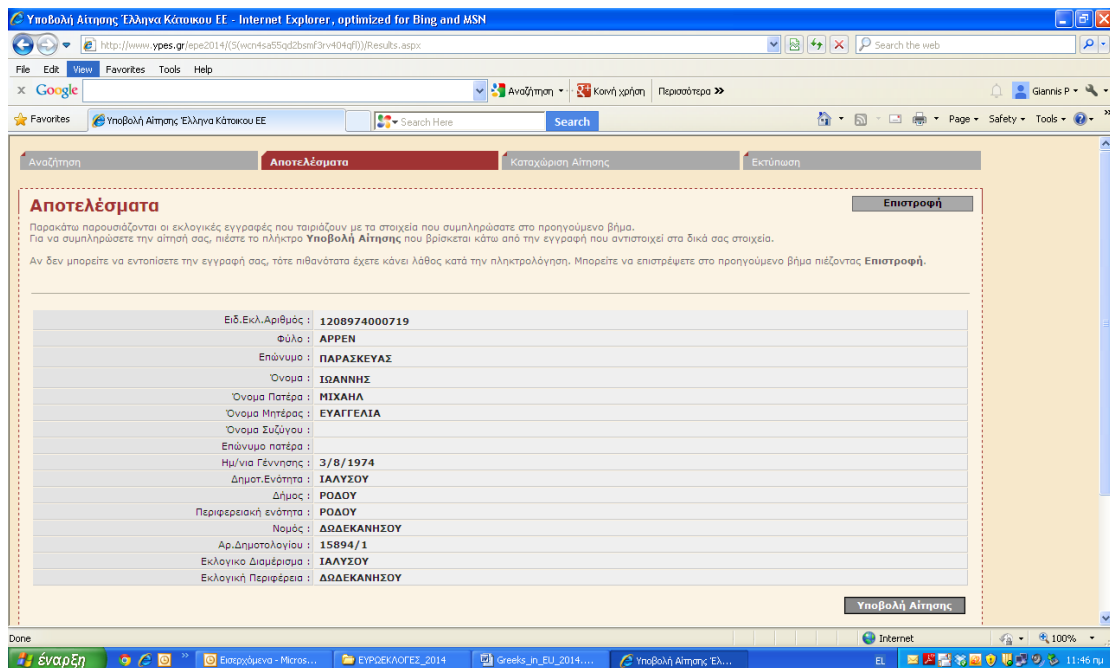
Υποβολή Αίτησης Έλληνα Κάτοικου ΕΕ - Internet Explorer, optimized for Bing and MSN

http://www.ypes.gr/epe2014/(S(wcn4sa55qd2bsmf3rv404qf))/Results.aspx

Search the web

File Edit View Favorites Tools Help

Google Αναζήτηση Κοινή χρήση Περισσότερα » Giannis P

Favorites Υποβολή Αίτησης Έλληνα Κάτοικου ΕΕ Search Here Search Page Safety Tools

Αναζήτηση | Αποτελέσματα | Καταχώριση Αίτησης | Εκτύπωση

Αποτελέσματα

Επιστροφή

Παρακάτω παρουσιάζονται οι εκλογικές εγγραφές που ταιριάζουν με τα στοιχεία που συμπληρώσατε στο προηγούμενο βήμα. Για να συμπληρώσετε την αίτησή σας, πιέστε το πλήκτρο Υποβολή Αίτησης που βρίσκεται κάτω από την εγγραφή που αντιστοιχεί στα δικά σας στοιχεία.

Αν δεν μπορείτε να εντοπίσετε την εγγραφή σας, τότε πιθανότατα έχετε κάνει λάθος κατά την πληκτρολόγηση. Μπορείτε να επιστρέψετε στο προηγούμενο βήμα πιέζοντας Επιστροφή.

| | |
|---|---|
| Ειδ.Εκλ.Αριθμός : | 1208974000719 |
| Φύλο : | ΑΡΡΕΝ |
| Επώνυμο : | ΠΑΡΑΣΚΕΥΑΣ |
| Όνομα : | ΙΩΑΝΝΗΣ |
| Όνομα Πατέρα : | ΜΙΧΑΗΛ |
| Όνομα Μητέρας : | ΕΥΑΓΓΕΛΙΑ |
| Όνομα Συζύγου : | |
| Επώνυμο πατέρα : | |
| Ημ/νια Γέννησης : | 3/8/1974 |
| Δημοτ.Ενότητα : | ΙΑΛΥΣΟΥ |
| Δήμος : | ΡΟΔΟΥ |
| Περιφερειακή ενότητα : | ΡΟΔΟΥ |
| Νομός : | ΔΩΔΕΚΑΝΗΣΟΥ |
| Αρ.Δημοτολογίου : | 15894/1 |
| Εκλογικο Διαμέρισμα : | ΙΑΛΥΣΟΥ |
| Εκλογική Περιφέρεια : | ΔΩΔΕΚΑΝΗΣΟΥ |

Υποβολή Αίτησης

Done Internet 100%

έναρξη Εισερχόμενα - Micros... ΕΥΡΩΕΚΛΟΓΕΣ_2014 Greeks_in_EU_2014.... Υποβολή Αίτησης Έλ... EL 11:46 πμ